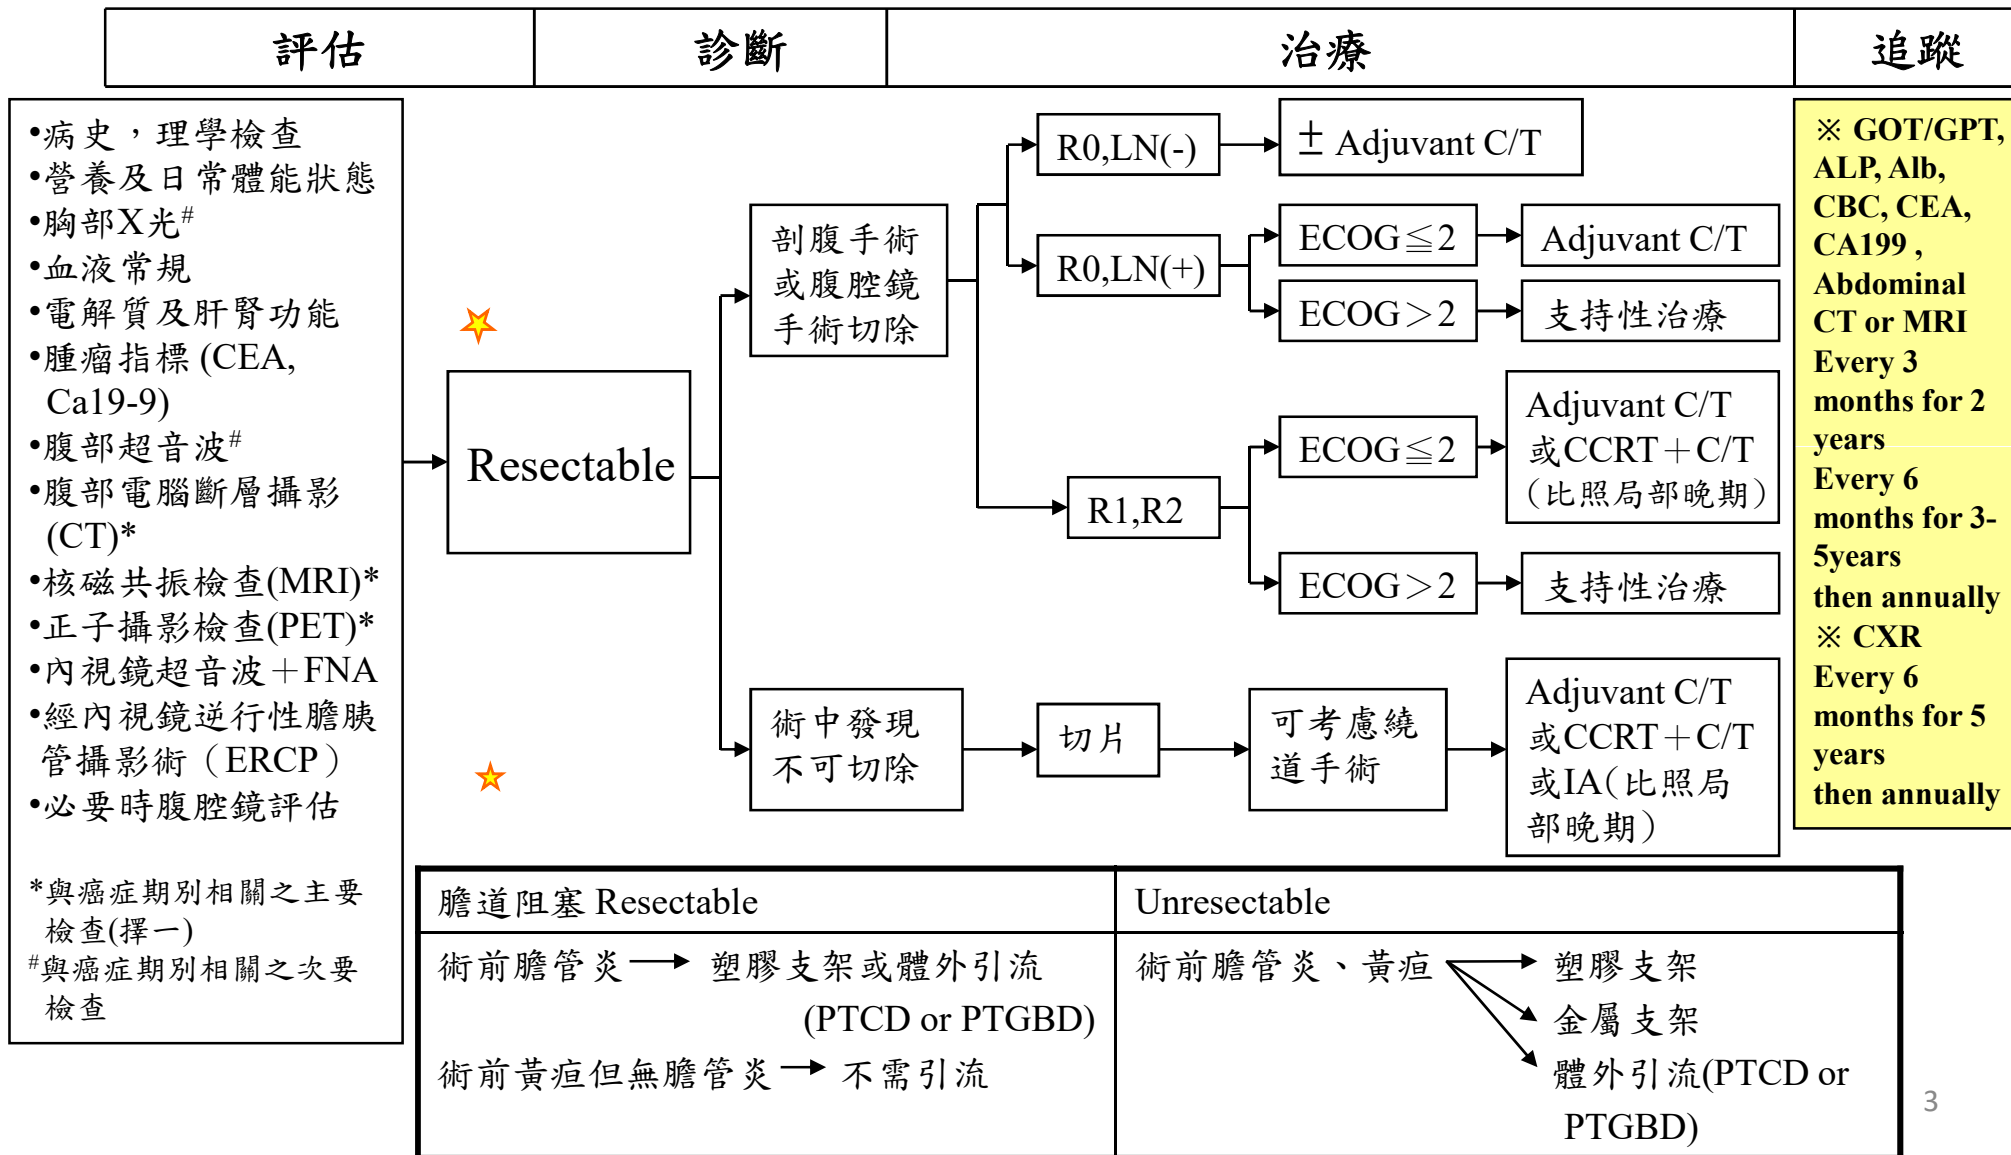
| 評估 | 診斷 | 治療 | 追蹤 |
|---|---|---|---|

•病史，理學檢查
•營養及日常體能狀態
•胸部X光$^{\#}$
•血液常規
•電解質及肝腎功能
•腫瘤指標 (CEA, Ca19-9)
•腹部超音波$^{\#}$
•腹部電腦斷層攝影 (CT)*
•核磁共振檢查(MRI)*
•正子攝影檢查(PET)*
•內視鏡超音波＋FNA
•經內視鏡逆行性膽胰管攝影術（ERCP）
•必要時腹腔鏡評估

*與癌症期別相關之主要檢查(擇一)
$^{\#}$與癌症期別相關之次要檢查

Resectable

剖腹手術或腹腔鏡手術切除

R0,LN(-)
± Adjuvant C/T

R0,LN(+)
ECOG≦2
Adjuvant C/T
ECOG＞2
支持性治療

R1,R2
ECOG≦2
Adjuvant C/T 或CCRT＋C/T （比照局部晚期）
ECOG＞2
支持性治療

術中發現不可切除
切片
可考慮繞道手術
Adjuvant C/T 或CCRT＋C/T 或IA(比照局部晚期)

※ GOT/GPT, ALP, Alb, CBC, CEA, CA199 , Abdominal CT or MRI
Every 3 months for 2 years
Every 6 months for 3-5years
then annually
※ CXR
Every 6 months for 5 years
then annually

| 膽道阻塞 Resectable | Unresectable |
|---|---|
| 術前膽管炎 → 塑膠支架或體外引流 (PTCD or PTGBD)<br>術前黃疸但無膽管炎 → 不需引流 | 術前膽管炎、黃疸 → 塑膠支架<br>→ 金屬支架<br>→ 體外引流(PTCD or PTGBD) |

3